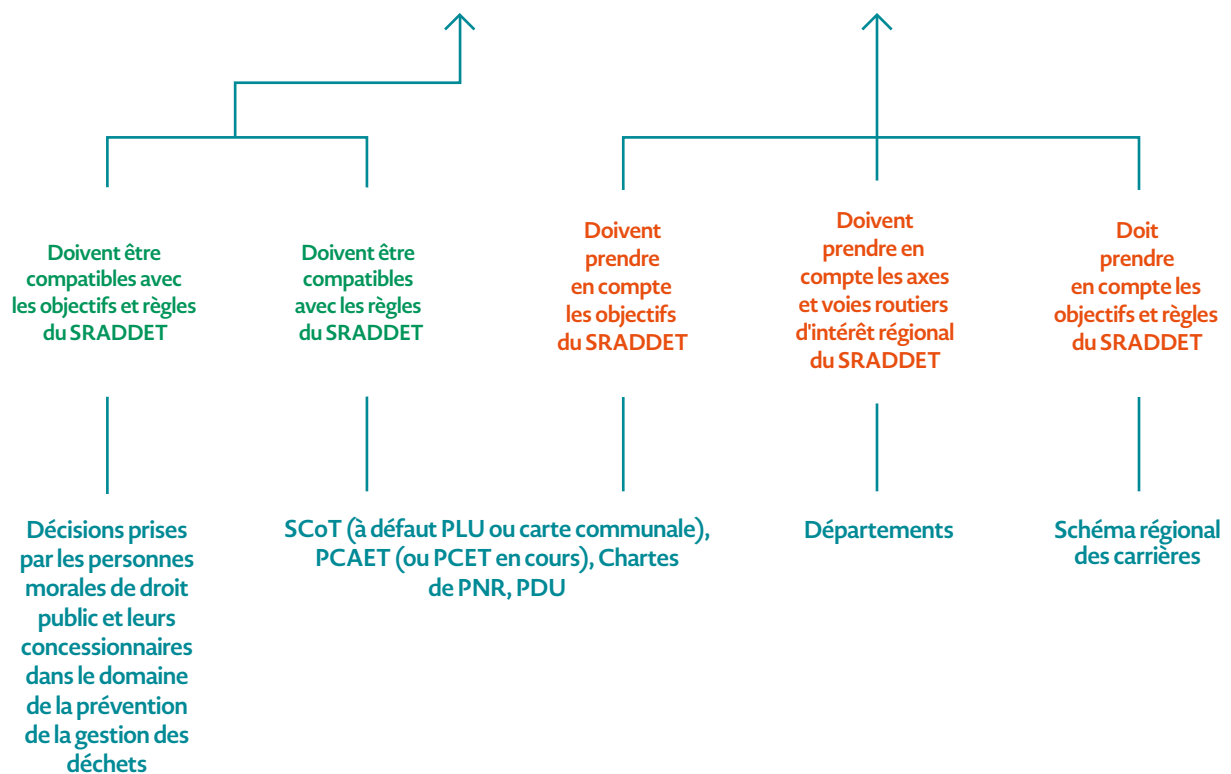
Doivent être compatibles avec les objectifs et règles du SRADDET

Doivent être compatibles avec les règles du SRADDET

Doivent prendre en compte les objectifs du SRADDET

Doivent prendre en compte les axes et voies routiers d'intérêt régional du SRADDET

Doit prendre en compte les objectifs et règles du SRADDET

Décisions prises par les personnes morales de droit public et leurs concessionnaires dans le domaine de la prévention de la gestion des déchets

SCoT (à défaut PLU ou carte communale), PCAET (ou PCET en cours), Chartes de PNR, PDU

Départements

Schéma régional des carrières